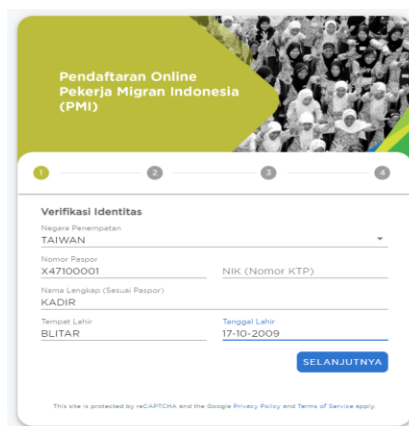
Pendaftaran Online Pekerja Migran Indonesia (PMI)

1
2
3
4

Verifikasi Identitas

Negara Penempatan
TAIWAN

Nomor Paspor
X47100001

NIK (Nomor KTP)

Nama Lengkap (Sesuai Paspor)
KADIR

Tempat Lahir
BLITAR

Tanggal Lahir
17-10-2009

SELANJUTNYA

This site is protected by reCAPTCHA and the Google Privacy Policy and Terms of Service apply.